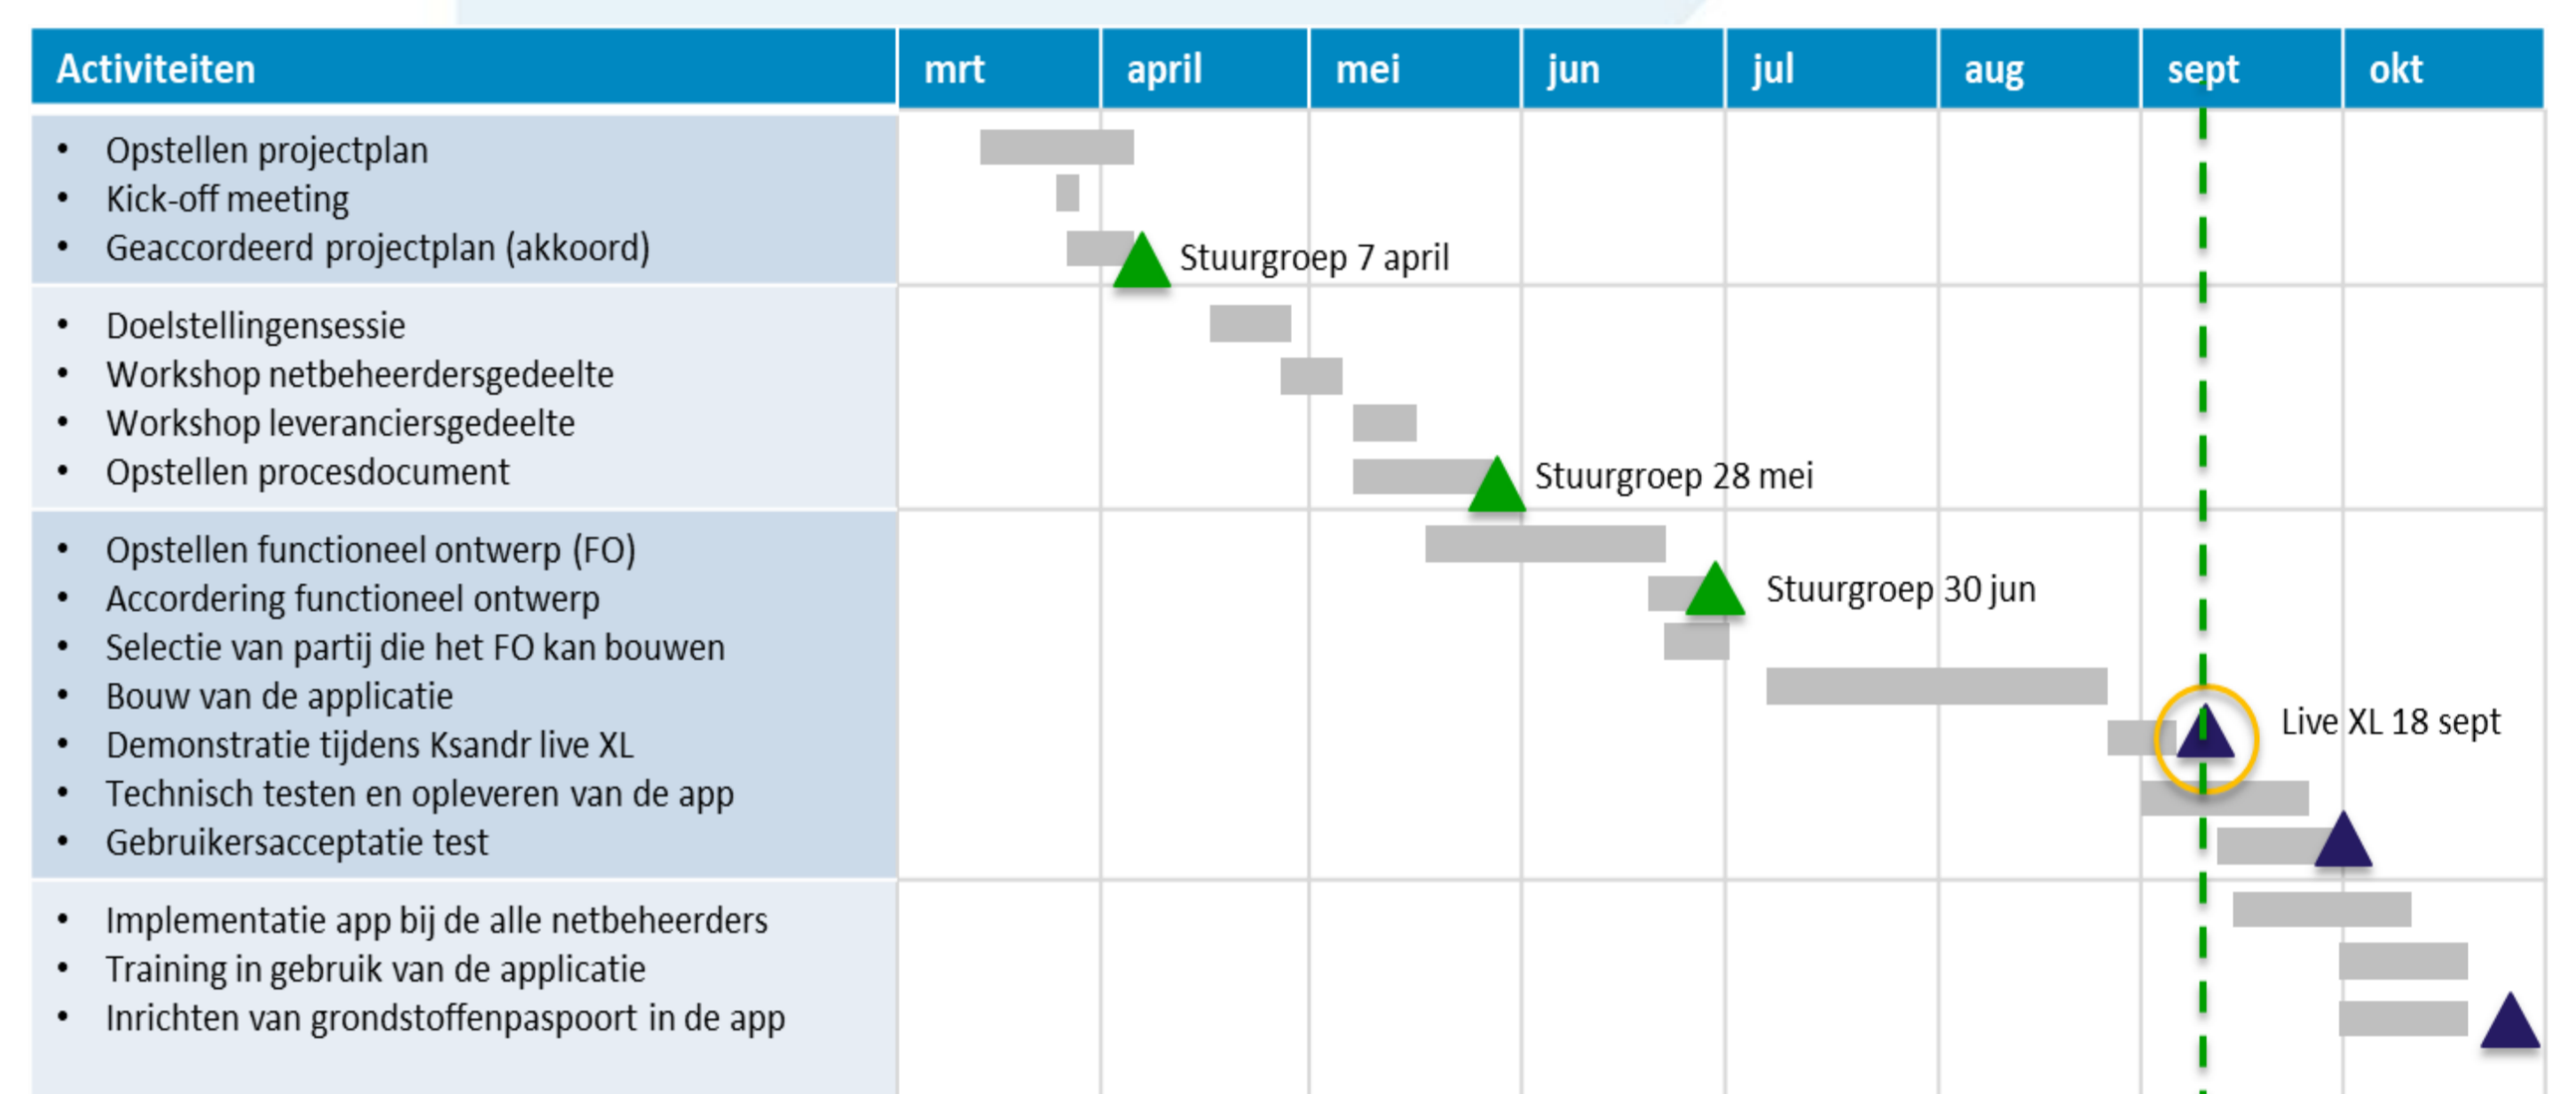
| Activiteiten | mrt | april | mei | jun | jul | aug | sept | okt |
|---|---|---|---|---|---|---|---|---|
| • Opstellen projectplan<br>• Kick-off meeting<br>• Geaccordeerd projectplan (akkoord) | | Stuurgroep 7 april | | | | | | |
| • Doelstellingensessie<br>• Workshop netbeheerdersgedeelte<br>• Workshop leveranciersgedeelte<br>• Opstellen procesdocument | | | | Stuurgroep 28 mei | | | | |
| • Opstellen functioneel ontwerp (FO)<br>• Accordering functioneel ontwerp<br>• Selectie van partij die het FO kan bouwen<br>• Bouw van de applicatie<br>• Demonstratie tijdens Ksandr live XL<br>• Technisch testen en opleveren van de app<br>• Gebruikersacceptatie test | | | | | Stuurgroep 30 jun | | | Live XL 18 sept |
| • Implementatie app bij de alle netbeheerders<br>• Training in gebruik van de applicatie<br>• Inrichten van grondstoffenpaspoort in de app | | | | | | | | |